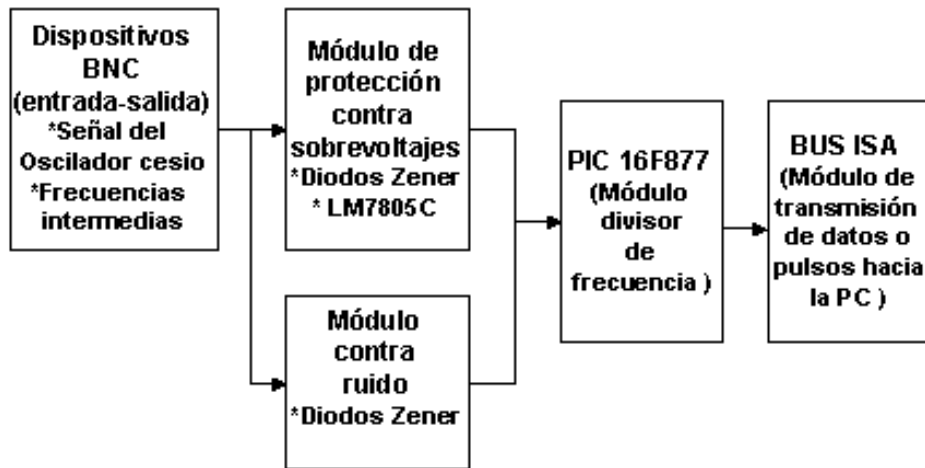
Dispositivos BNC (entrada-salida) *Señal del Oscilador cesio *Frecuencias intermedias

Módulo de protección contra sobrevoltajes *Diodos Zener * LM7805C

Módulo contra ruido *Diodos Zener

PIC 16F877 (Módulo divisor de frecuencia )

BUS ISA (Módulo de transmisión de datos o pulsos hacia la PC )